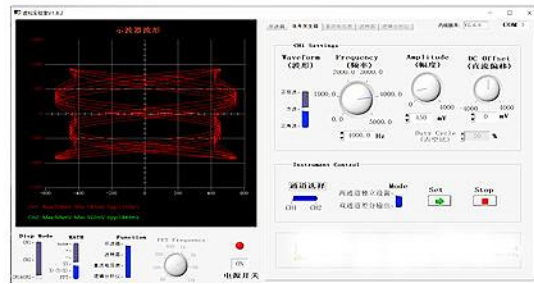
小波器波形

CH1 Settings

Waveform (波形)

Frequency (频率)

Amplitude (幅度)

DC Offset (直流偏移)

2000.0 3000.0

1000.0

4000.0

0

5000.0

1000.0 Hz

0

4000

150 mV

0 mV

Duty Cycle (占空比)

50 %

Instrument Control

通道选择

CH1 CH2

Mode

Set

Stop

Disp Mode

MATH

Function

FFT Frequency

电源开关

ON